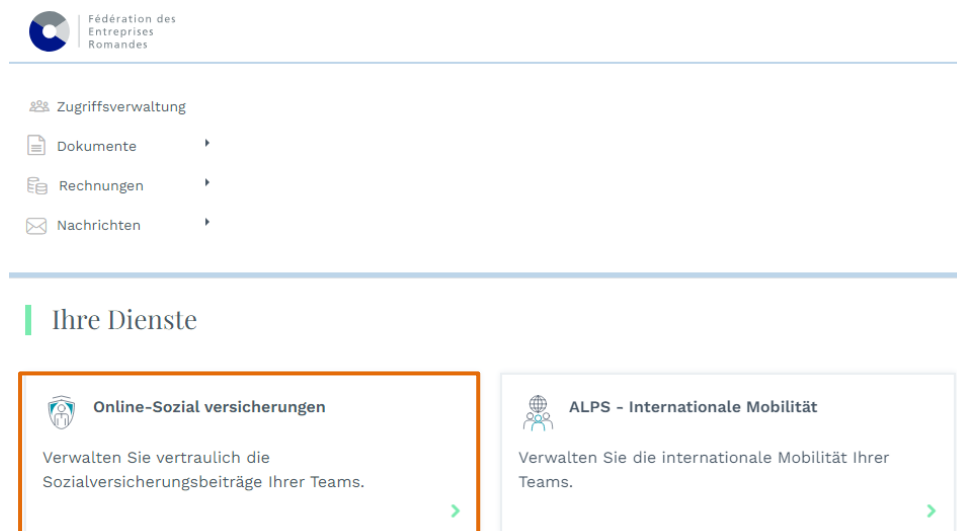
Fédération des Entreprises Romandes

Zugriffsverwaltung

Dokumente

Rechnungen

Nachrichten

Ihre Dienste

Online-Sozial versicherungen

Verwalten Sie vertraulich die Sozialversicherungsbeiträge Ihrer Teams.

ALPS - Internationale Mobilität

Verwalten Sie die internationale Mobilität Ihrer Teams.